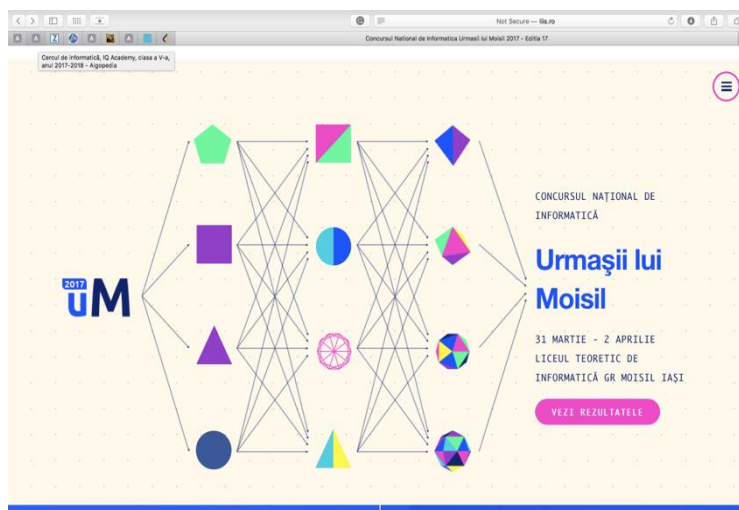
Not Secure — liis.ro

Concursul National de Informatica Urmasii lui Moisil 2017 - Editia 17

Cercul de informatică, IQ Academy, clasa a V-a, anul 2017-2018 - Algopedia

2017
uM

CONCURSUL NAȚIONAL DE INFORMATICĂ

Urmașii lui Moisil

31 MARTIE - 2 APRILIE
LICEUL TEORETIC DE INFORMATICĂ GR MOISIL IAȘI

VEZI REZULTATELE